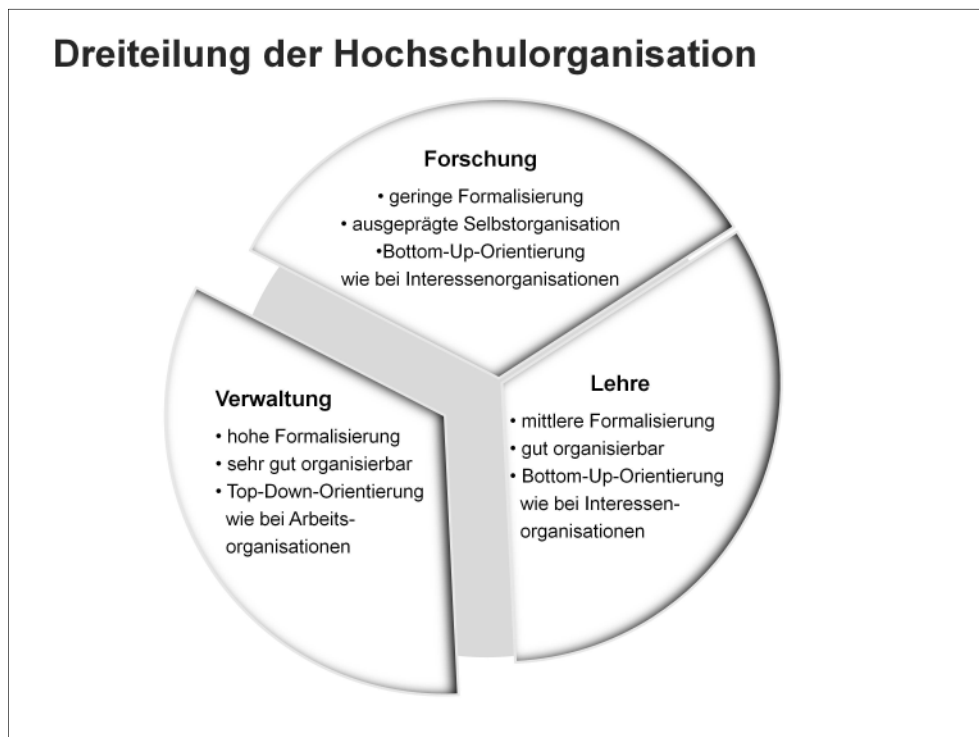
Dreiteilung der Hochschulorganisation

Forschung
• geringe Formalisierung
• ausgeprägte Selbstorganisation
•Bottom-Up-Orientierung wie bei Interessenorganisationen

Verwaltung
• hohe Formalisierung
• sehr gut organisierbar
• Top-Down-Orientierung wie bei Arbeitsorganisationen

Lehre
• mittlere Formalisierung
• gut organisierbar
• Bottom-Up-Orientierung wie bei Interessenorganisationen